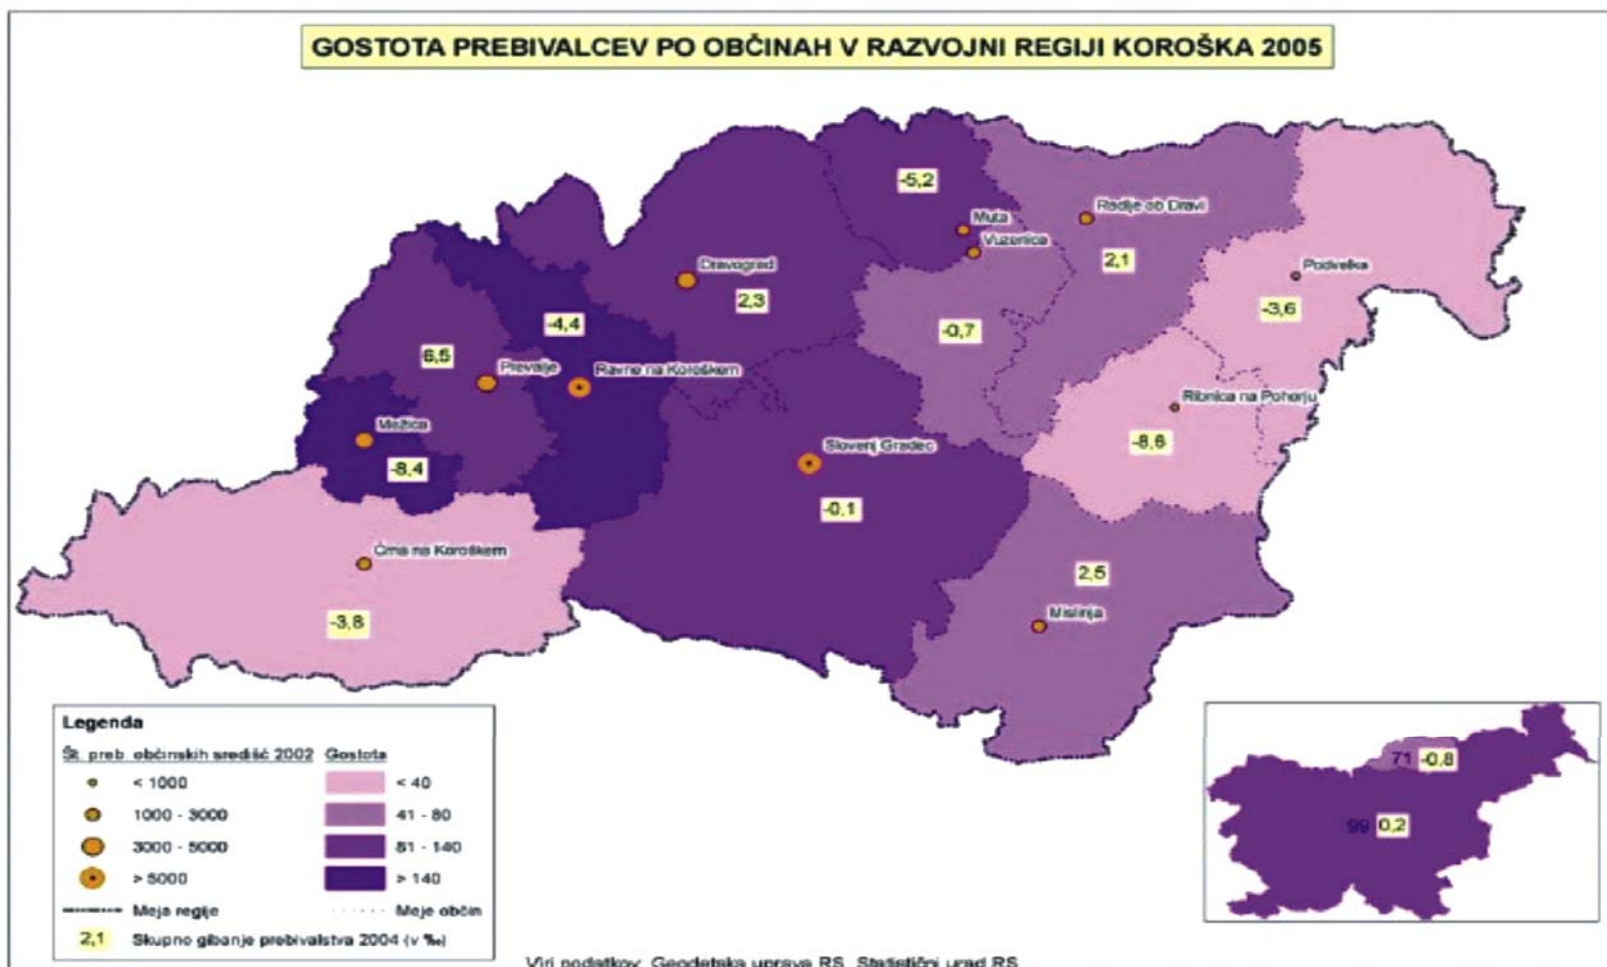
GOSTOTA PREBIVALCEV PO OBČINAH V RAZVOJNI REGIJI KOROŠKA 2005

-5,2

Muta

Vuzenica

Radlje ob Dravi

2,1

Podvelka

-3,6

Dravograd

2,3

-0,7

-4,4

6,5

Prevalje

Ravne na Koroškem

Ribnica na Pohorju

-8,6

Mežica

-8,4

Slovenj Gradec

-0,1

Črna na Koroškem

-3,8

2,5

Mislinja

Legenda

Št. preb. občinskih središč 2002

< 1000

1000 - 3000

3000 - 5000

> 5000

Gostota

< 40

41 - 80

81 - 140

> 140

Meja regije

Meje občin

2,1 Skupno gibanje prebivalstva 2004 (v ‰)

71 -0,8

99 0,2

Viri podatkov: Geodetska uprava RS, Statistični urad RS